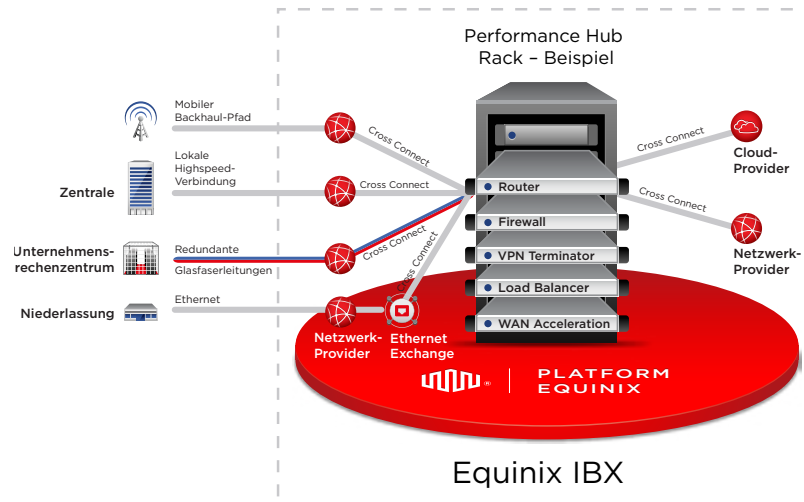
Performance Hub
Rack – Beispiel

Mobiler
Backhaul-Pfad

Cross Connect

Lokale
Highspeed-
Verbindung

Zentrale

Cross Connect

Unternehmens-
rechenzentrum

Redundante
Glasfaserleitungen

Cross Connect

Cross Connect

Niederlassung

Ethernet

Netzwerk-
Provider

Ethernet
Exchange

Router
Firewall
VPN Terminator
Load Balancer
WAN Acceleration

Cross Connect

Cloud-
Provider

Cross Connect

Netzwerk-
Provider

PLATFORM
EQUINIX

Equinix IBX